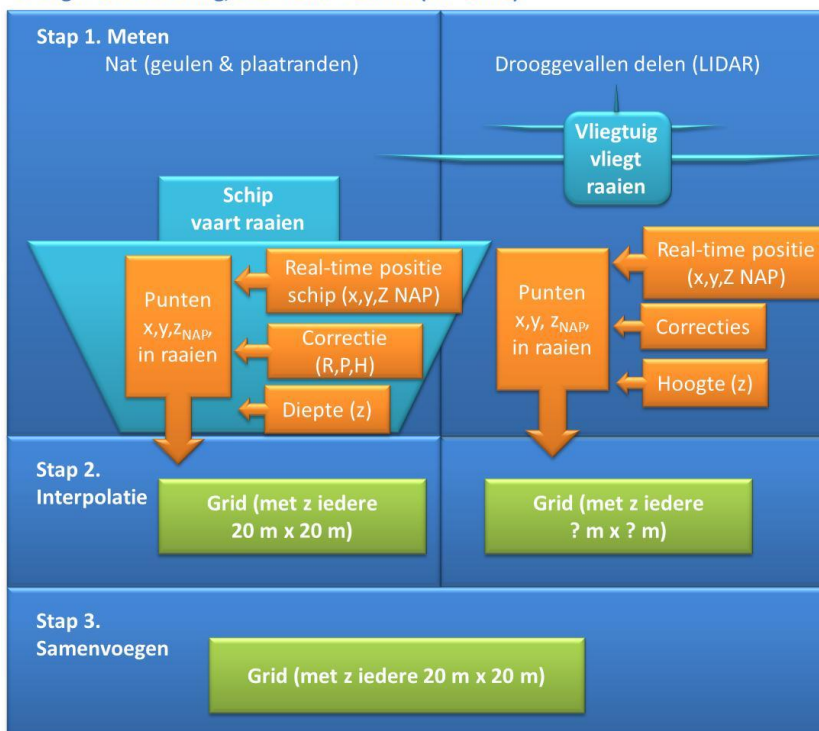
Stap 1. Meten

Nat (geulen & plaatranden)

Drooggevallen delen (LIDAR)

Vliegtuig vliegt raaien

Schip vaart raaien

Punten $x,y,z_{NAP}$, in raaien

Real-time positie schip (x,y,Z NAP)

Correctie (R,P,H)

Diepte (z)

Punten $x,y,z_{NAP}$, in raaien

Real-time positie (x,y,Z NAP)

Correcties

Hoogte (z)

Stap 2. Interpolatie

Grid (met z iedere 20 m x 20 m)

Grid (met z iedere ? m x ? m)

Stap 3. Samenvoegen

Grid (met z iedere 20 m x 20 m)